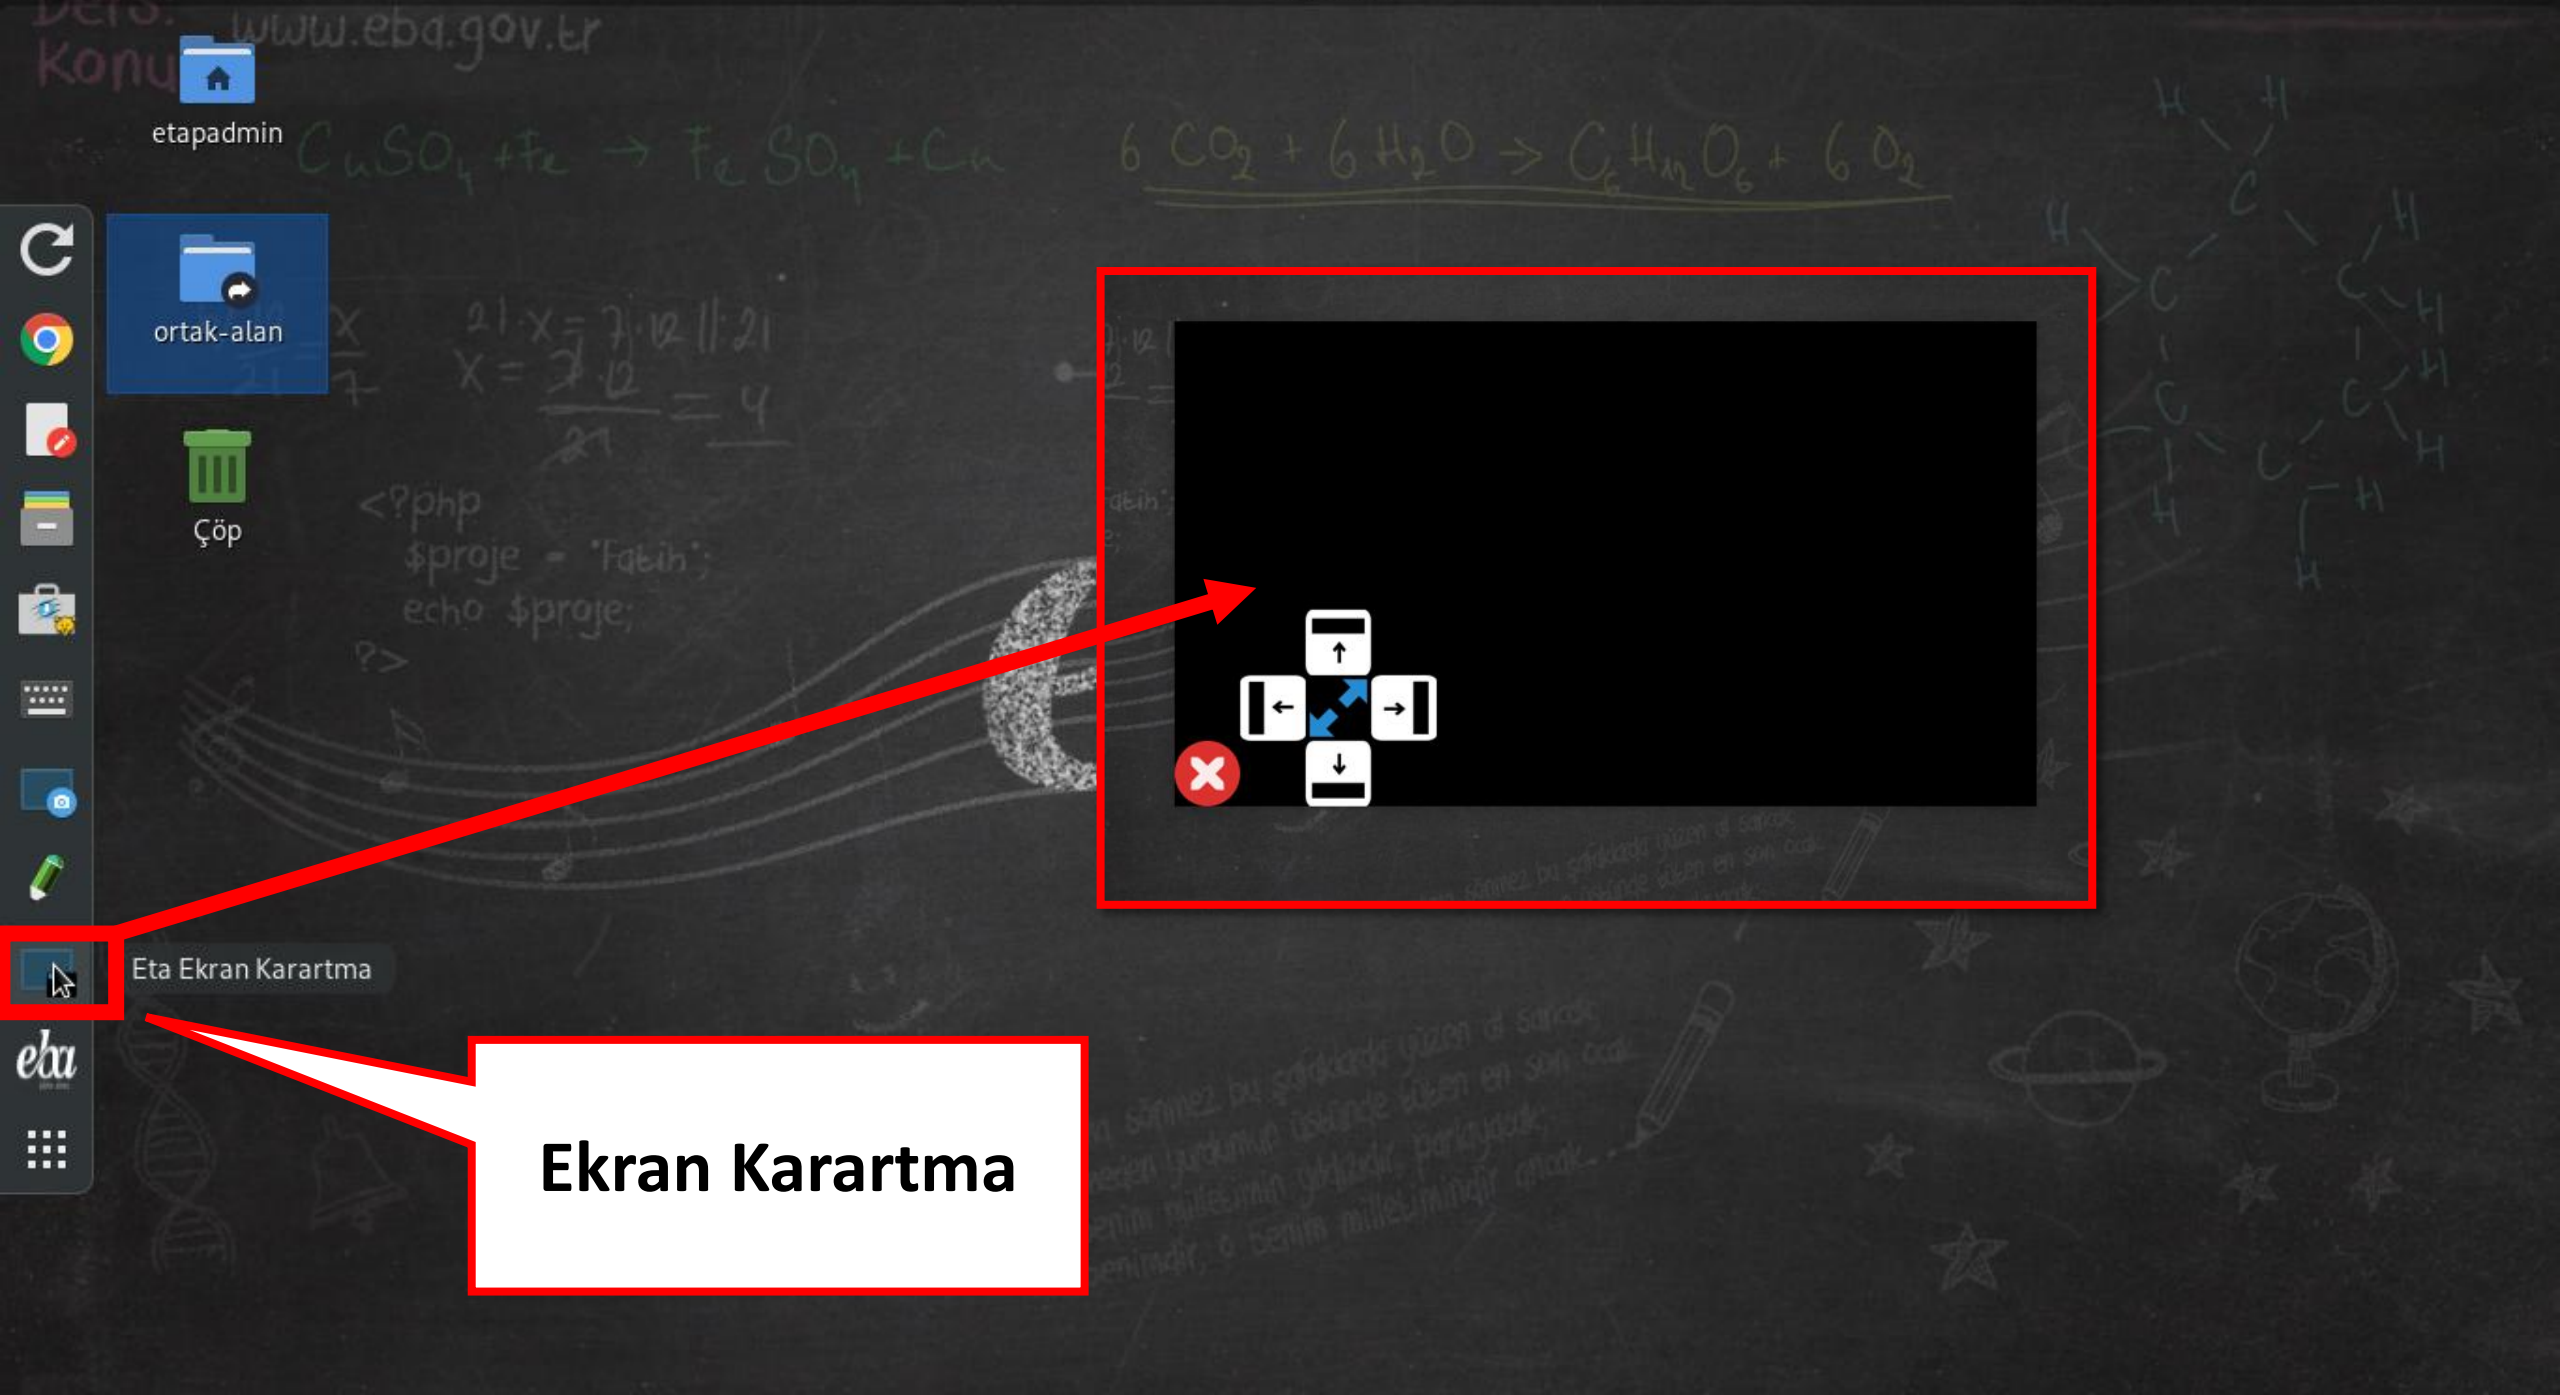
Konu
www.eba.gov.tr
etapadmin
$CuSO_4 + Fe \rightarrow FeSO_4 + Cu$
$6CO_2 + 6H_2O \rightarrow C_6H_{12}O_6 + 6O_2$
ortak-alan
Çöp
<?php
$proje = 'Fatih';
echo $proje;
?>
Eta Ekran Karartma
eba
Ekran Karartma